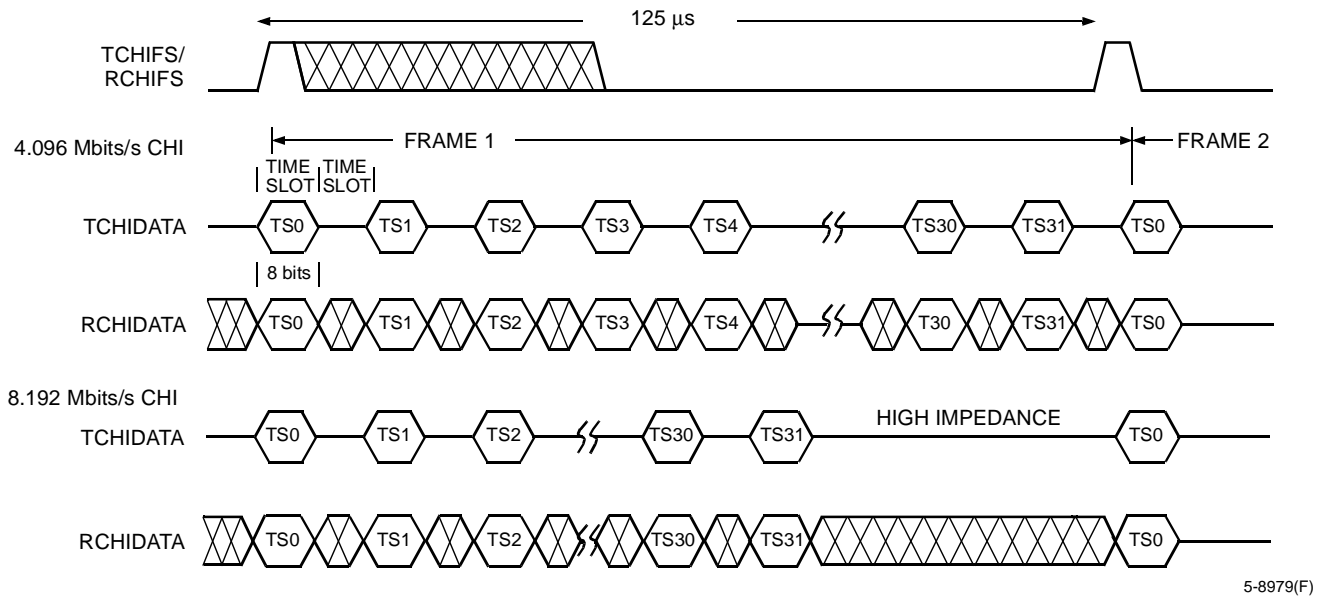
125 µs

TCHIFS/
RCHIFS

4.096 Mbits/s CHI

FRAME 1

FRAME 2

TIME SLOT

TIME SLOT

TCHIDATA

TS0 TS1 TS2 TS3 TS4 TS30 TS31 TS0

8 bits

RCHIDATA

TS0 TS1 TS2 TS3 TS4 T30 TS31 TS0

8.192 Mbits/s CHI

TCHIDATA

TS0 TS1 TS2 TS30 TS31 HIGH IMPEDANCE TS0

RCHIDATA

TS0 TS1 TS2 TS30 TS31 TS0

5-8979(F)